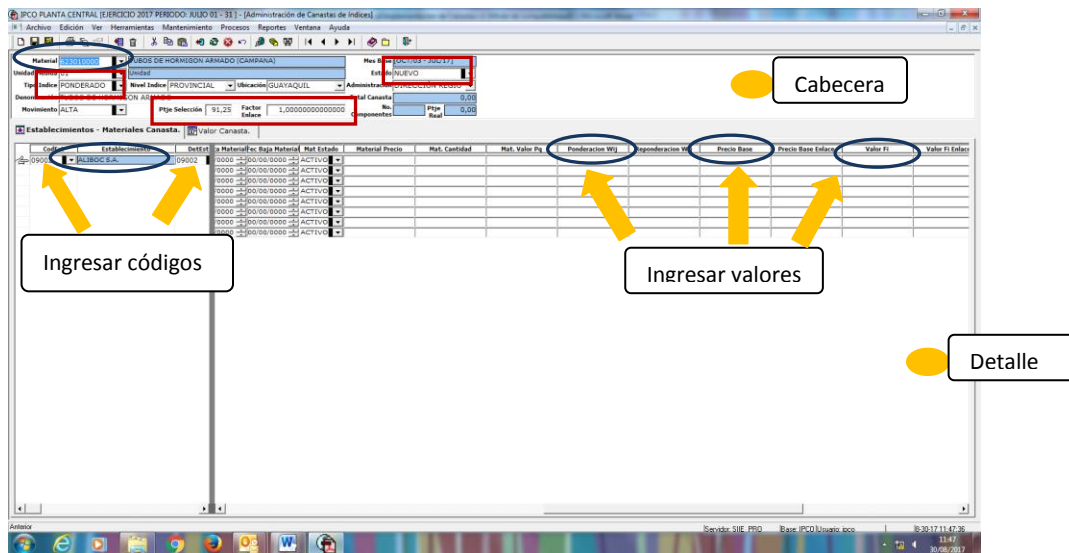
IPCO PLANTA CENTRAL [EJERCICIO 2017 PERIODO: JULIO 01 - 31 ] - [Administración de Canastas de Índices]
Archivo Edición Ver Herramientas Mantenimiento Procesos Reportes Ventana Ayuda

Material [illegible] TUBOS DE HORMIGON ARMADO (CAMPANA)
Mes Base OCT/03 - JUL/17
Unidad Medida 01 Unidad
Estado NUEVO
Tipo Índice PONDERADO
Nivel Índice PROVINCIAL
Ubicación GUAYAQUIL
Administración DIRECCION REGIO
Denominación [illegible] ON ARMADO
Total Canasta 0,00
Movimiento ALTA
Ptje Selección 91,25
Factor Enlace 1,000000000000000
No. Componentes
Ptje Real 0,00

Cabecera

Establecimientos - Materiales Canasta.
Valor Canasta.

| Codigo | Establecimiento | DetEst | Fecha Material | Fec Baja Material | Mat Estado | Material Precio | Mat. Cantidad | Mat. Valor Pq | Ponderacion Wij | Reponderacion Wi | Precio Base | Precio Base Enlace | Valor Fi | Valor Fi Enlace |
|---|---|---|---|---|---|---|---|---|---|---|---|---|---|---|
| 0900 | ALJBOC S.A. | 09002 | /0000 | 00/00/0000 | ACTIVO | | | | | | | | | |
| | | | /0000 | 00/00/0000 | ACTIVO | | | | | | | | | |
| | | | /0000 | 00/00/0000 | ACTIVO | | | | | | | | | |
| | | | /0000 | 00/00/0000 | ACTIVO | | | | | | | | | |
| | | | /0000 | 00/00/0000 | ACTIVO | | | | | | | | | |
| | | | /0000 | 00/00/0000 | ACTIVO | | | | | | | | | |
| | | | /0000 | 00/00/0000 | ACTIVO | | | | | | | | | |
| | | | /0000 | 00/00/0000 | ACTIVO | | | | | | | | | |

Ingresar códigos

Ingresar valores

Detalle

Anterior
Servidor: SIIE_PRO
Base: IPCO Usuario: ipco
8-30-17 11:47:36
11:47
30/08/2017